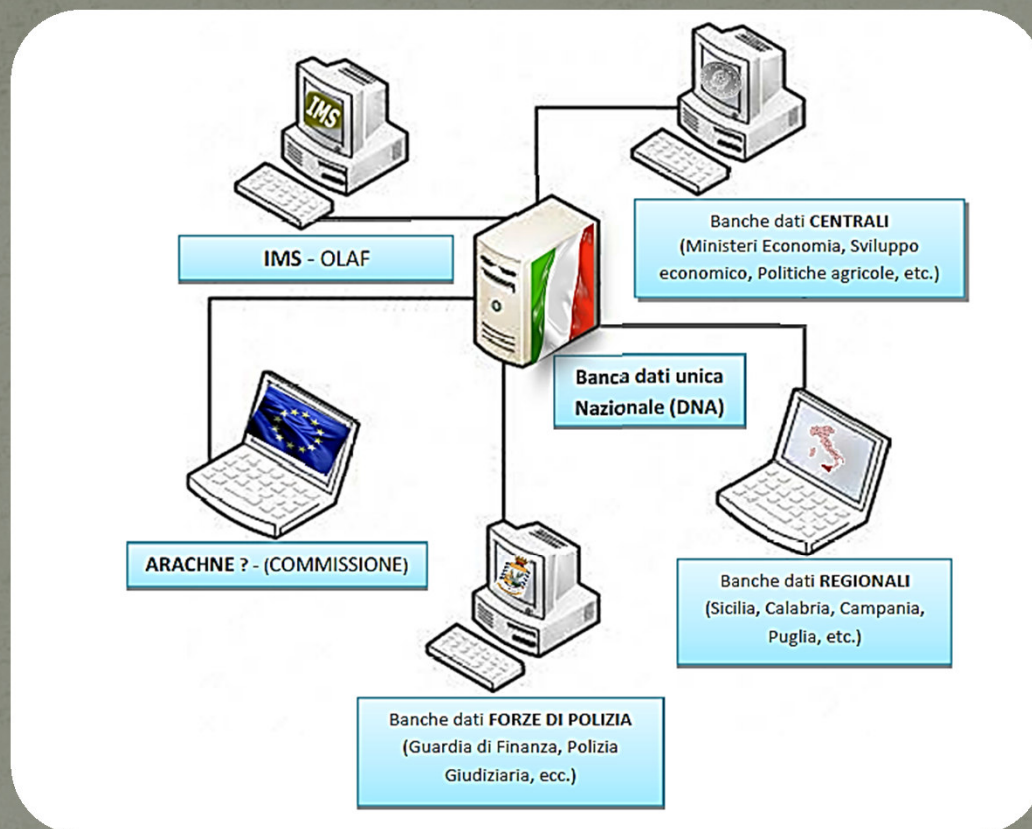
IMS

IMS - OLAF

Banche dati CENTRALI (Ministeri Economia, Sviluppo economico, Politiche agricole, etc.)

Banca dati unica Nazionale (DNA)

ARACHNE ? - (COMMISSIONE)

Banche dati REGIONALI (Sicilia, Calabria, Campania, Puglia, etc.)

Banche dati FORZE DI POLIZIA (Guardia di Finanza, Polizia Giudiziaria, ecc.)